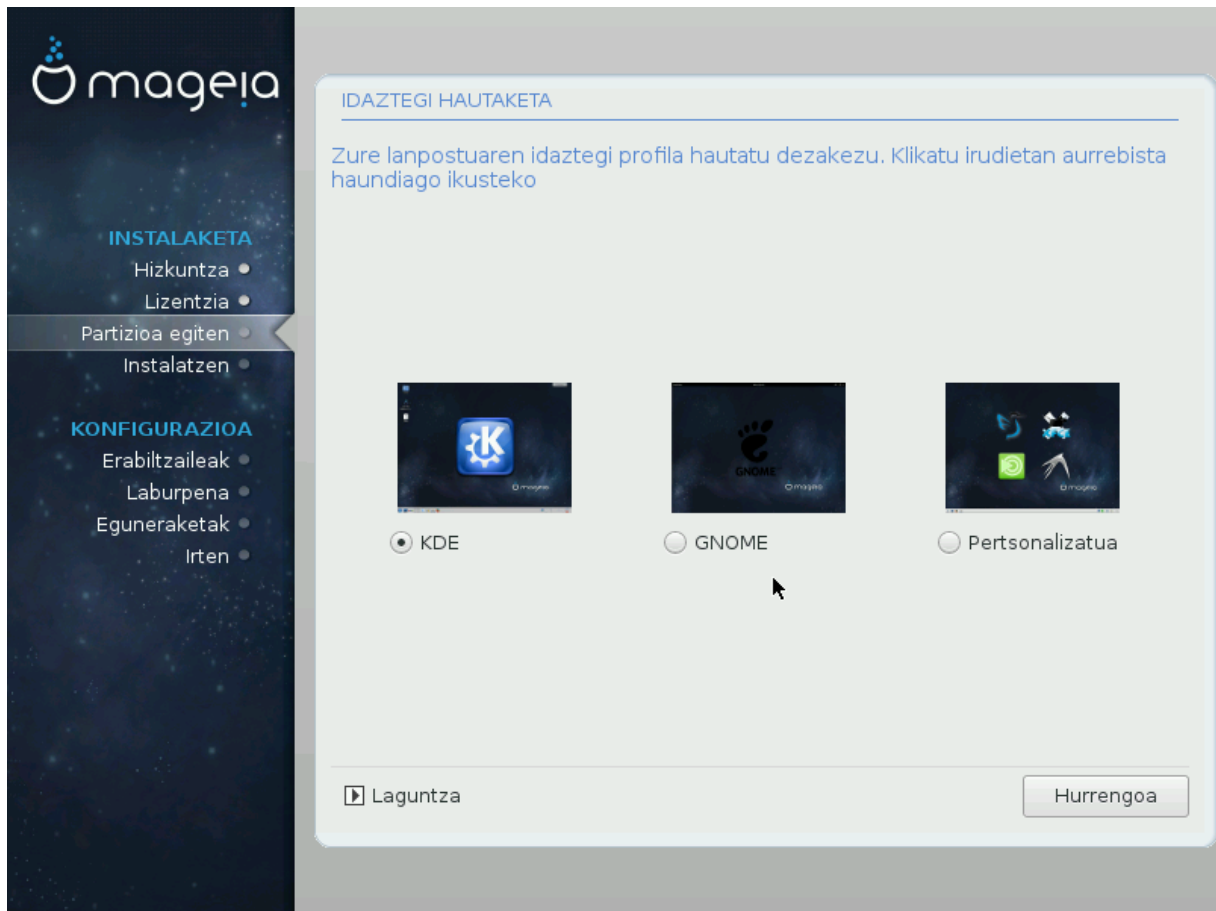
mageia

INSTALAKETA
Hizkuntza
Lizentzia
Partizioa egiten
Instalatzen

KONFIGURAZIOA
Erabiltzaileak
Laburpena
Eguneraketak
Irten

IDAZTEGI HAUTAKETA

Zure lanpostuaren idaztegi profila hautatu dezakezu. Klikatu irudietan aurrebista haundiago ikusteko

GNOME

KDE

GNOME

Pertsonalizatua

Laguntza

Hurrengoa